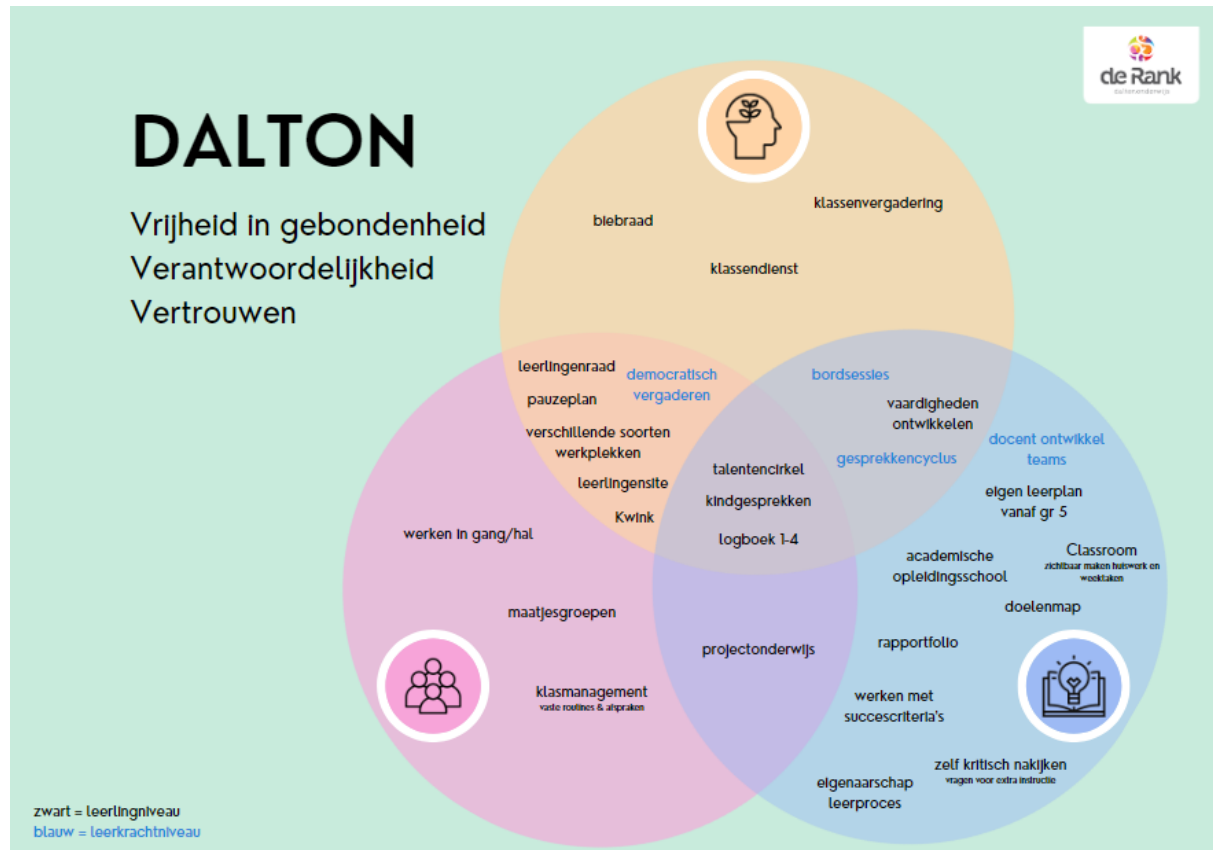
de Rank
buitenonderwijs

DALTON

Vrijheid in gebondenheid
Verantwoordelijkheid
Vertrouwen

biebraad

klassenvergadering

klassendienst

leerlingenraad

democratisch vergaderen

pauzeplan

verschillende soorten werkplekken

leerlingensite

Kwink

bordsessies

vaardigheden ontwikkelen

gesprekkencyclus

docent ontwikkel teams

talentencirkel

kindgesprekken

logboek 1-4

eigen leerplan vanaf gr 5

werken in gang/hal

academische opleidingsschool

Classroom
zichtbaar maken huiswerk en weektaken

doelenmap

maatjesgroepen

projectonderwijs

rapportfolio

klasmanagement
vaste routines & afspraken

werken met succescriteria's

zelf kritisch nakijken
vragen voor extra instructie

eigenaarschap leerproces

zwart = leerlingniveau
blauw = leerkrachtniveau